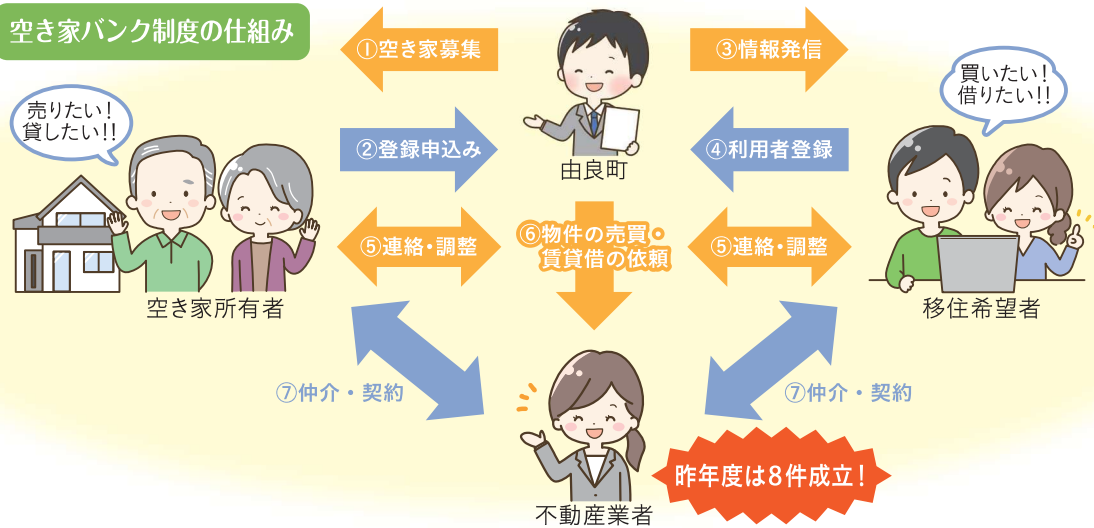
空き家バンク制度の仕組み

①空き家募集

③情報発信

売りたい！
貸したい!!

買いたい！
借りたい!!

②登録申込み

由良町

④利用者登録

⑤連絡・調整

⑥物件の売買・
賃貸借の依頼

⑤連絡・調整

空き家所有者

移住希望者

⑦仲介・契約

⑦仲介・契約

昨年度は8件成立！

不動産業者